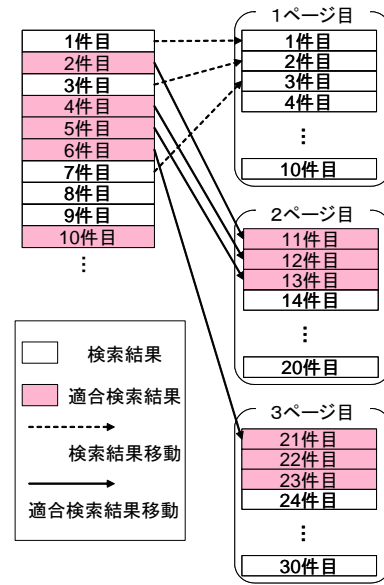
1件目
2件目
3件目
4件目
5件目
6件目
7件目
8件目
9件目
10件目
⋮

1ページ目
1件目
2件目
3件目
4件目
⋮
10件目

2ページ目
11件目
12件目
13件目
14件目
⋮
20件目

3ページ目
21件目
22件目
23件目
24件目
⋮
30件目

検索結果
適合検索結果
検索結果移動
適合検索結果移動